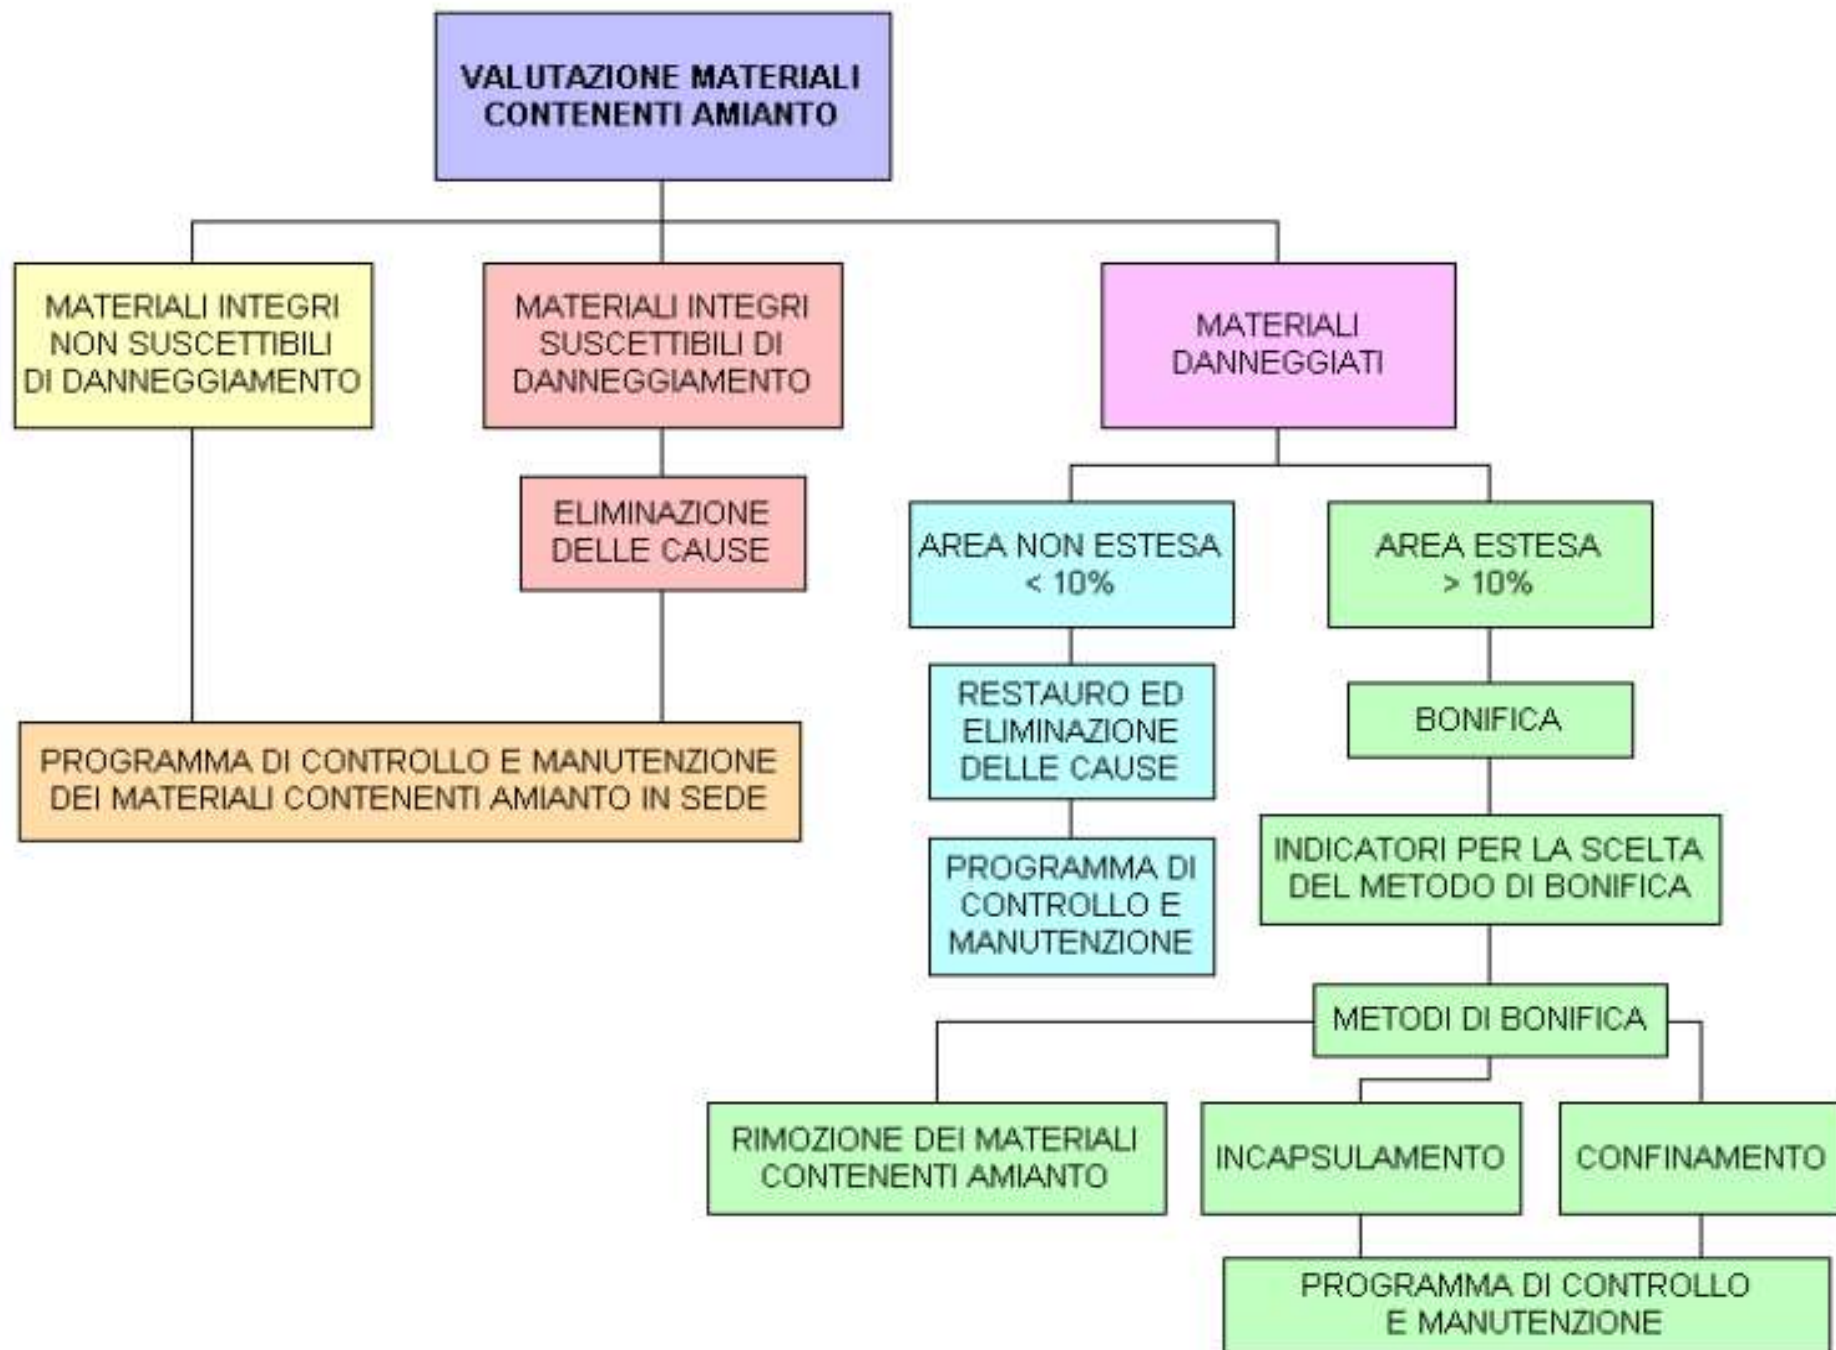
VALUTAZIONE MATERIALI CONTENENTI AMIANTO

MATERIALI INTEGRI NON SUSCETTIBILI DI DANNEGGIAMENTO

MATERIALI INTEGRI SUSCETTIBILI DI DANNEGGIAMENTO

MATERIALI DANNEGGIATI

ELIMINAZIONE DELLE CAUSE

AREA NON ESTESA < 10%

AREA ESTESA > 10%

RESTAURO ED ELIMINAZIONE DELLE CAUSE

BONIFICA

PROGRAMMA DI CONTROLLO E MANUTENZIONE DEI MATERIALI CONTENENTI AMIANTO IN SEDE

PROGRAMMA DI CONTROLLO E MANUTENZIONE

INDICATORI PER LA SCELTA DEL METODO DI BONIFICA

METODI DI BONIFICA

RIMOZIONE DEI MATERIALI CONTENENTI AMIANTO

INCAPSULAMENTO

CONFINAMENTO

PROGRAMMA DI CONTROLLO E MANUTENZIONE